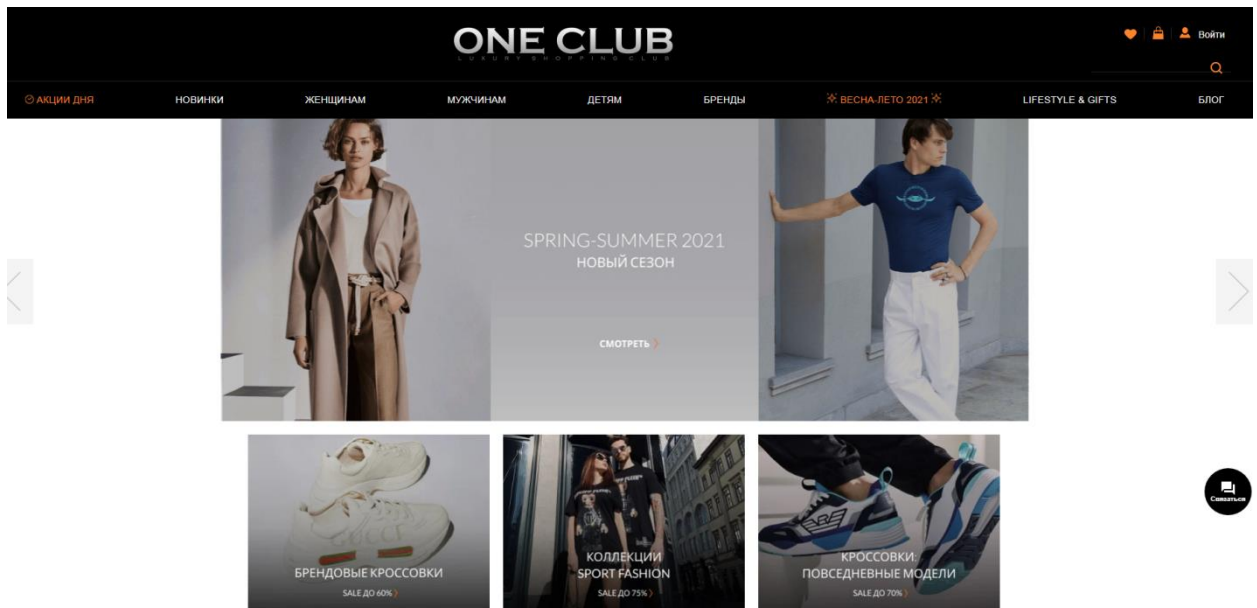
ONE CLUB
LUXURY SHOPPING CLUB

Войти

АКЦИИ ДНЯ НОВИНКИ ЖЕНЩИНАМ МУЖЧИНАМ ДЕТЯМ БРЕНДЫ ВЕСНА-ЛЕТО 2021 LIFESTYLE & GIFTS БЛОГ

SPRING-SUMMER 2021
НОВЫЙ СЕЗОН

СМОТРЕТЬ

БРЕНДОВЫЕ КРОССОВКИ
SALE ДО 60%

КОЛЛЕКЦИИ
SPORT FASHION
SALE ДО 75%

КРОССОВКИ:
ПОВСЕДНЕВНЫЕ МОДЕЛИ
SALE ДО 70%

Связаться